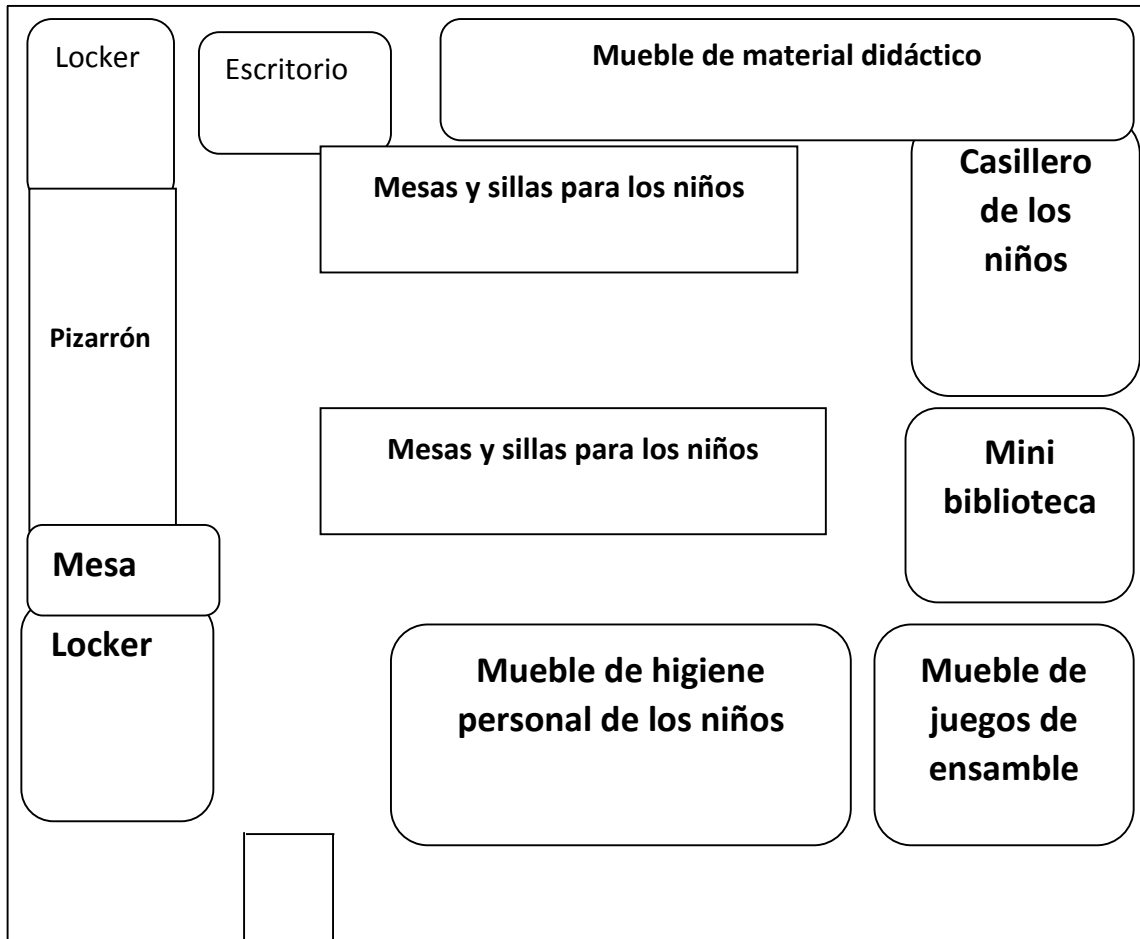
Locker

Escritorio

Mueble de material didáctico

Mesas y sillas para los niños

Casillero de los niños

Pizarrón

Mesas y sillas para los niños

Mini biblioteca

Mesa

Locker

Mueble de higiene personal de los niños

Mueble de juegos de ensamble